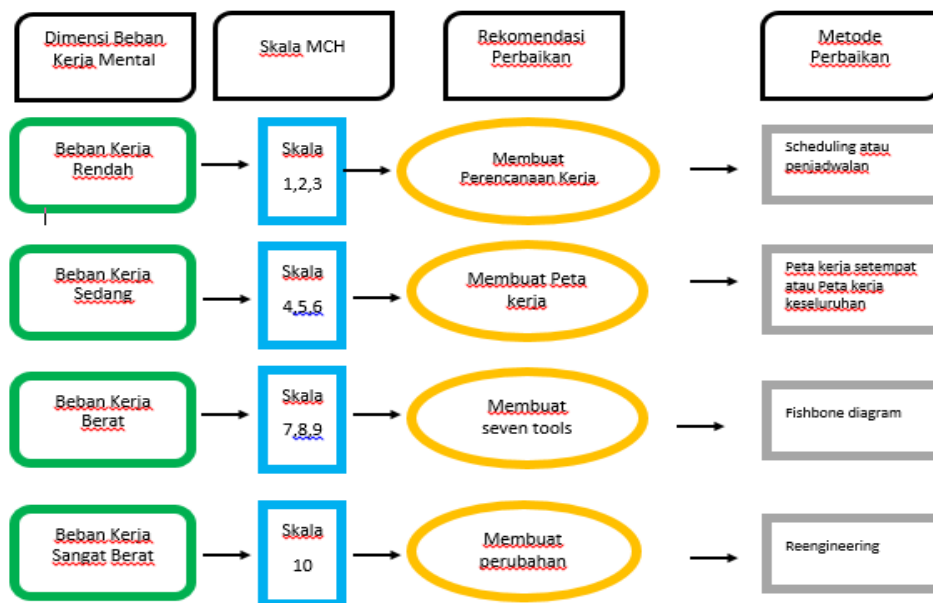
Dimensi Beban Kerja Mental

Skala MCH

Rekomendasi Perbaikan

Metode Perbaikan

Beban Kerja Rendah

Skala 1,2,3

Membuat Perencanaan Kerja

Scheduling atau penjadwalan

Beban Kerja Sedang

Skala 4,5,6

Membuat Peta kerja

Peta kerja setempat atau Peta kerja keseluruhan

Beban Kerja Berat

Skala 7,8,9

Membuat seven tools

Fishbone diagram

Beban Kerja Sangat Berat

Skala 10

Membuat perubahan

Reengineering